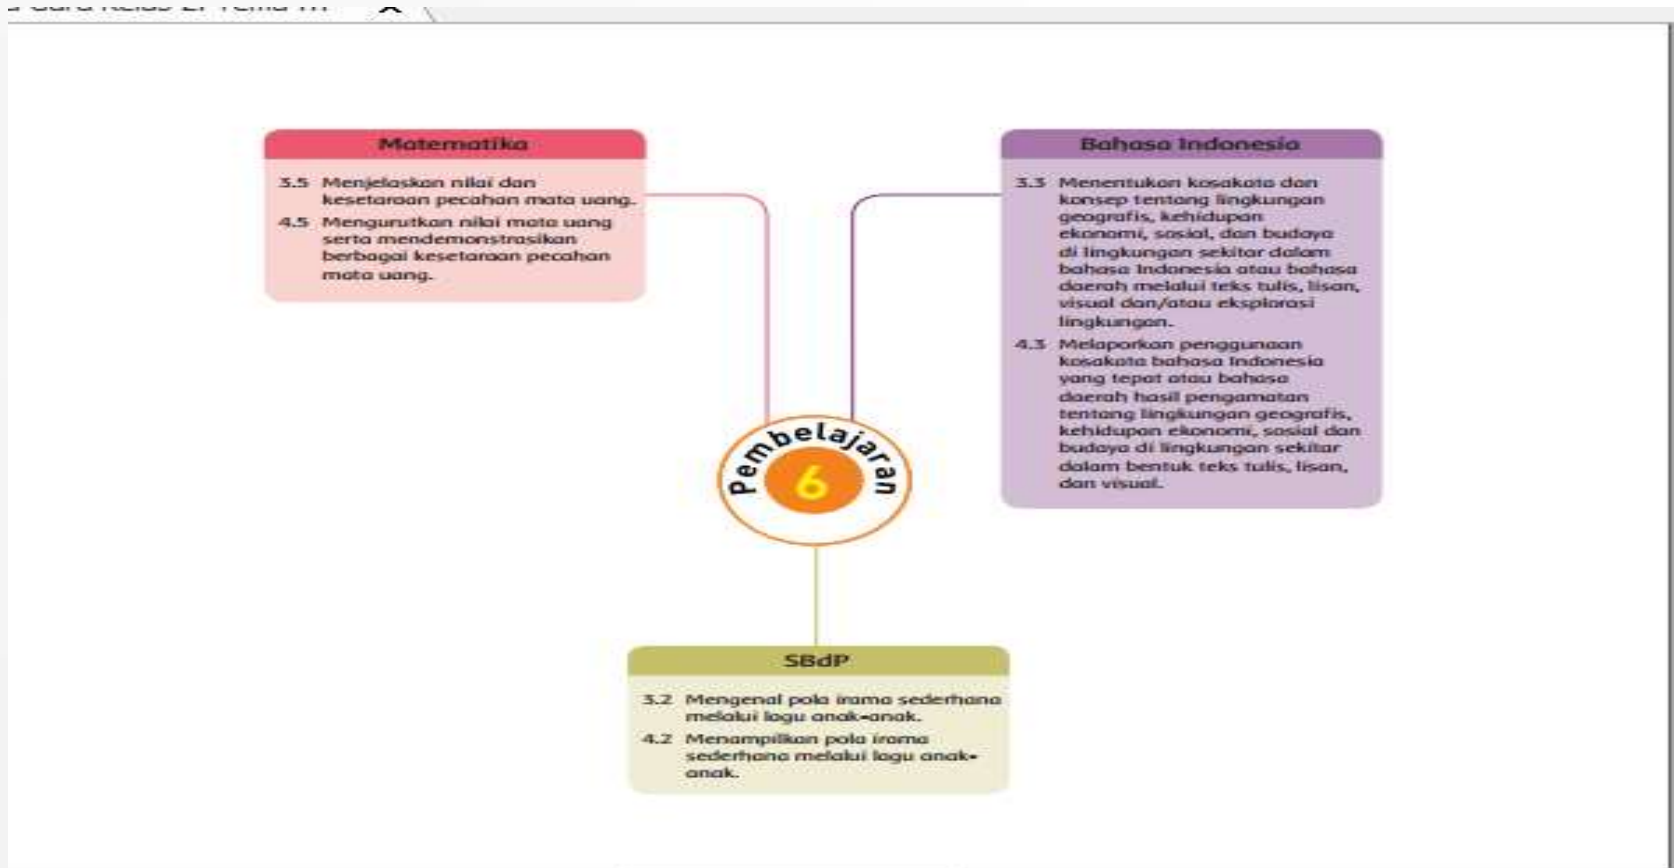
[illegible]

Matematika

3.5 Menjelaskan nilai dan kesetaraan pecahan mata uang.

4.5 Mengurutkan nilai mata uang serta mendemonstrasikan berbagai kesetaraan pecahan mata uang.

Bahasa Indonesia

3.3 Menentukan kosakata dan konsep tentang lingkungan geografis, kehidupan ekonomi, sosial, dan budaya di lingkungan sekitar dalam bahasa Indonesia atau bahasa daerah melalui teks tulis, lisan, visual dan/atau eksplorasi lingkungan.

4.3 Melaporkan penggunaan kosakata bahasa Indonesia yang tepat atau bahasa daerah hasil pengamatan tentang lingkungan geografis, kehidupan ekonomi, sosial dan budaya di lingkungan sekitar dalam bentuk teks tulis, lisan, dan visual.

Pembelajaran 6

SBdP

3.2 Mengenal pola irama sederhana melalui lagu anak-anak.

4.2 Menampilkan pola irama sederhana melalui lagu anak-anak.